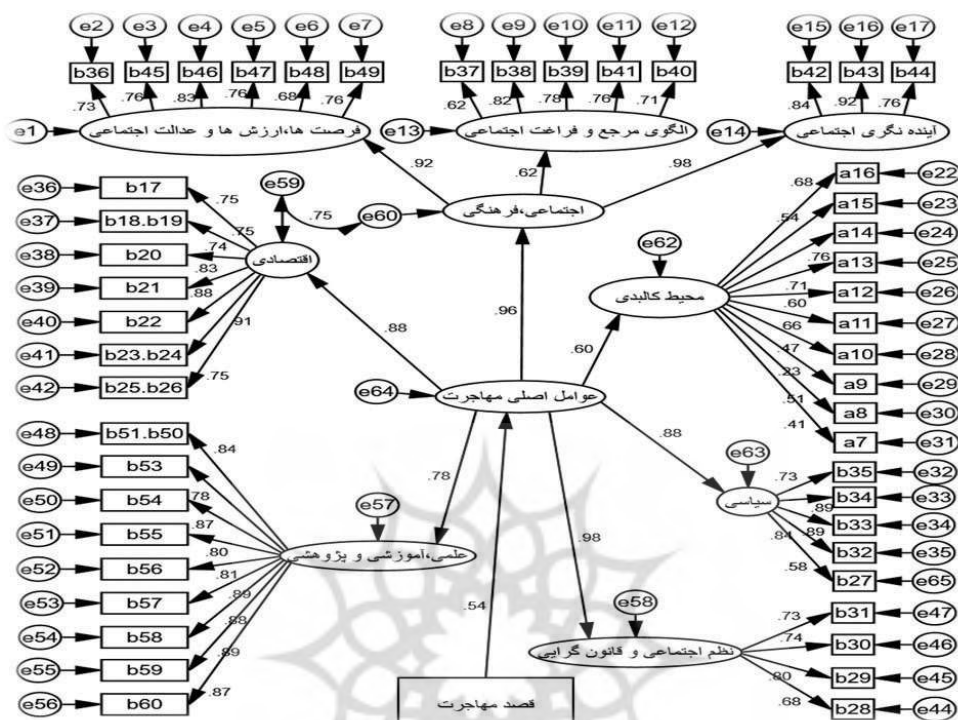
e2 e3 e4 e5 e6 e7
b36 b45 b46 b47 b48 b49
.73 .76 .83 .76 .68 .76
e1
فرصت ها،ارزش ها و عدالت اجتماعی

e8 e9 e10 e11 e12
b37 b38 b39 b41 b40
.62 .82 .78 .76 .71
e13
الگوی مرجع و فراغت اجتماعی

e15 e16 e17
b42 b43 b44
.84 .92 .76
e14
اینده نگری اجتماعی

.92 .62 .98
اجتماعی،فرهنگی
e60 .75
e59

e36 b17 .75
e37 b18.b19 .75
e38 b20 .74
e39 b21 .83
e40 b22 .88
e41 b23.b24 .91
e42 b25.b26 .75
اقتصادی

a16 e22 .68
a15 e23 .54
a14 e24
a13 e25 .76
a12 e26 .71
a11 e27 .60
a10 e28 .66
a9 e29 .47
a8 e30 .23
a7 e31 .51 .41
e62
محیط کالبدی

.88 .96 .60
e64
عوامل اصلی مهاجرت
.88

e48 b51.b50 .84
e49 b53
e50 b54 .78
e51 b55 .87
e52 b56 .80
e53 b57 .81
e54 b58 .89
e55 b59 .88
e56 b60 .89 .87
e57
علمی،اموزشی و پژوهشی
.78

e63
سیاسی
b35 e32 .73
b34 e33
b33 e34 .89
b32 e35 .89 .84
b27 e65 .58

.98
e58
نظم اجتماعی و قانون گرایی
b31 e47 .73
b30 e46 .74
b29 e45 .80
b28 e44 .68

.54
قصد مهاجرت